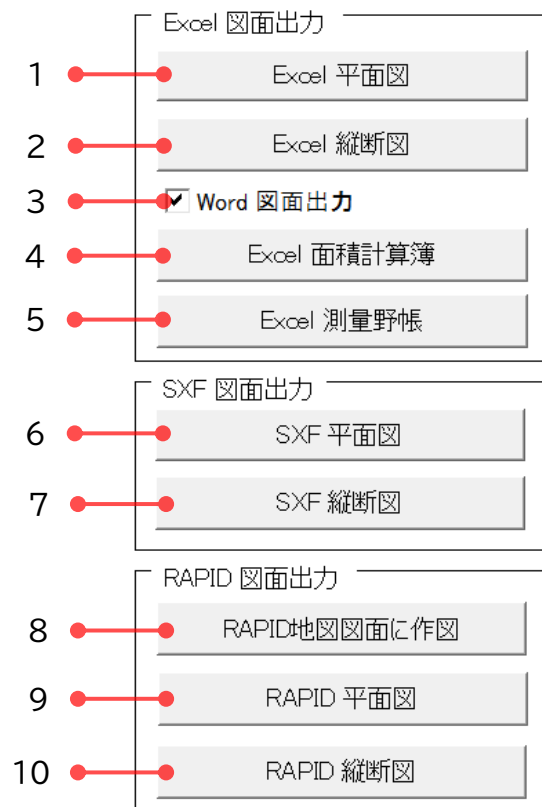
Excel 図面出力

1 Excel 平面図

2 Excel 縦断図

3 Word 図面出力

4 Excel 面積計算簿

5 Excel 測量野帳

SXF 図面出力

6 SXF 平面図

7 SXF 縦断図

RAPID 図面出力

8 RAPID地図図面に作図

9 RAPID 平面図

10 RAPID 縦断図